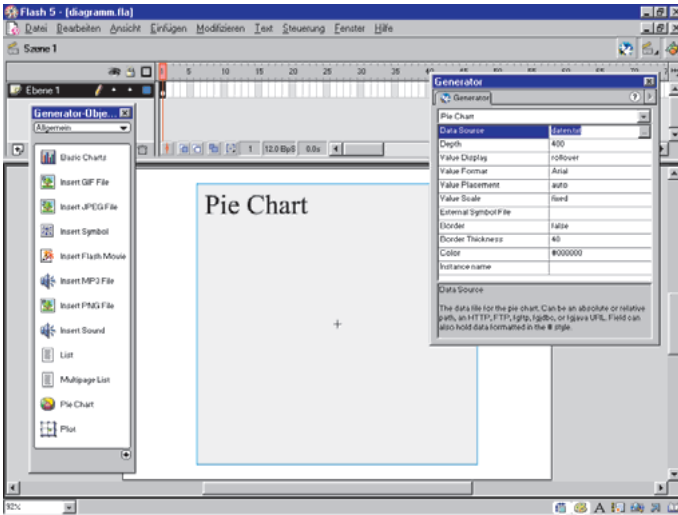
Flash 5 - [diagramm.fla]

Datei Bearbeiten Ansicht Einfügen Modifizieren Text Steuerung Fenster Hilfe

Szene 1

Ebene 1

5 10 15 20 25 30 35

Generator-Obje...

Allgemein

1 12.0 B/S 0.0s

Basic Charts
Insert GIF File
Insert JPEG File
Insert Symbol
Insert Flash Movie
Insert MP3 File
Insert PNG File
Insert Sound
List
Multipage List
Pie Chart
Plot

Pie Chart

+

Generator

Generator

Pie Chart

| Data Source | daten.txt |
|---|---|
| Depth | 400 |
| Value Display | rollover |
| Value Format | Arial |
| Value Placement | auto |
| Value Scale | fixed |
| External Symbol File | |
| Border | false |
| Border Thickness | 40 |
| Color | #000000 |
| Instance name | |

Data Source

The data file for the pie chart. Can be an absolute or relative path, an HTTP, FTP, fgtp, fgjdbc, or fgjava URL. Field can also hold data formatted in the # style.

92%